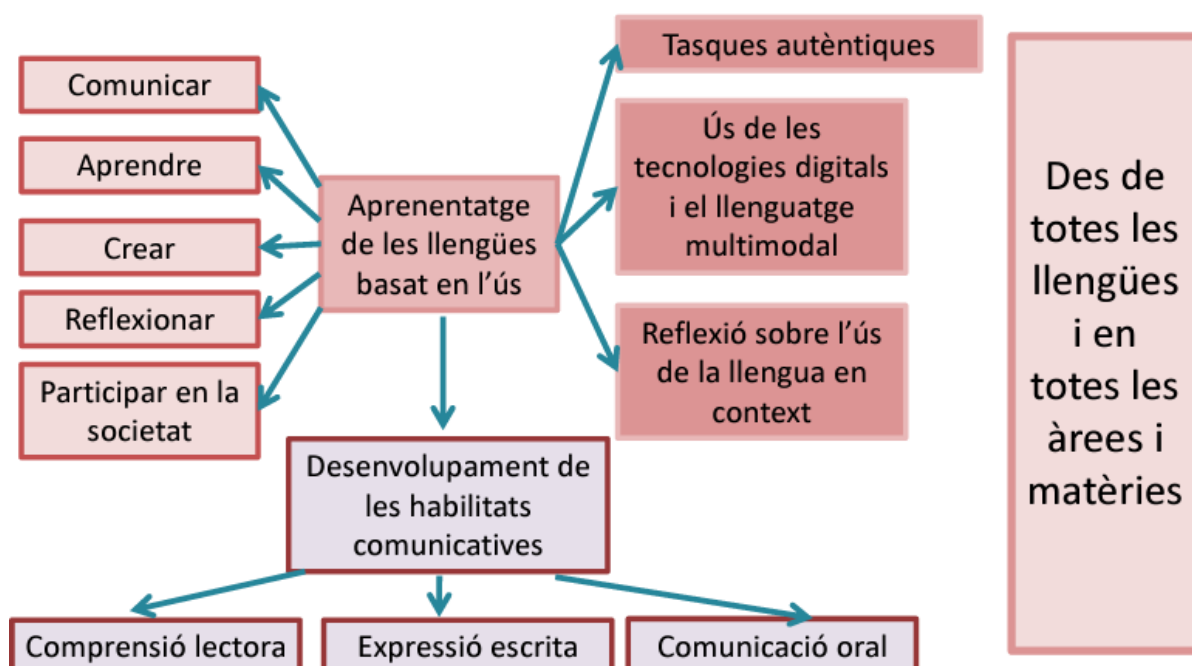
Comunicar

Aprendre

Crear

Reflexionar

Participar en la societat

Aprenentatge de les llengües basat en l'ús

Tasques autèntiques

Ús de les tecnologies digitals i el llenguatge multimodal

Reflexió sobre l'ús de la llengua en context

Des de totes les llengües i en totes les àrees i matèries

Desenvolupament de les habilitats comunicatives

Comprensió lectora

Expressió escrita

Comunicació oral